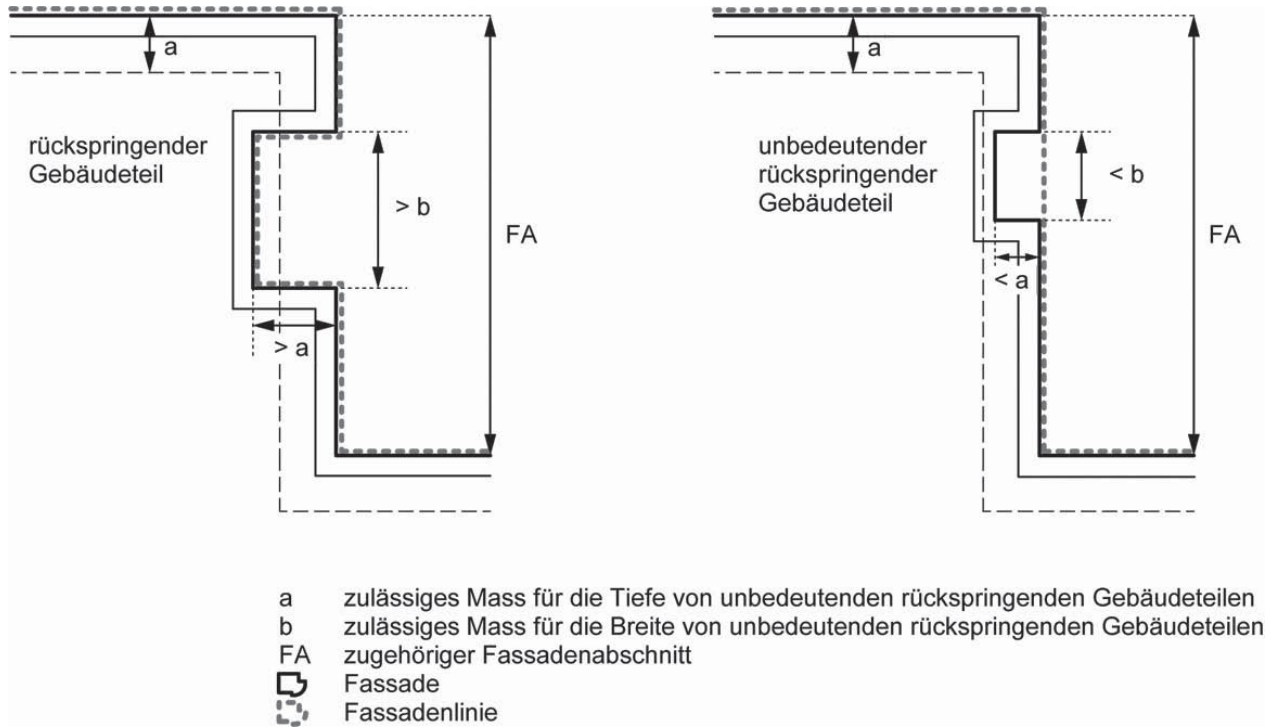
a

rückspringender Gebäudeteil

> b

FA

> a

a

unbedeutender rückspringender Gebäudeteil

< b

FA

< a

a zulässiges Mass für die Tiefe von unbedeutenden rückspringenden Gebäudeteilen
b zulässiges Mass für die Breite von unbedeutenden rückspringenden Gebäudeteilen
FA zugehöriger Fassadenabschnitt
Fassade
Fassadenlinie